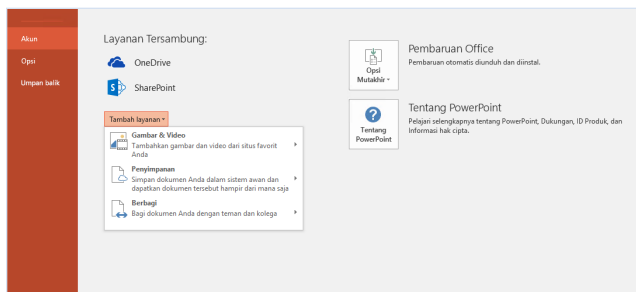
Akun

Opsi

Umpan balik

Layanan Tersambung:

OneDrive

SharePoint

Tambah layanan ▾

Gambar & Video
Tambahkan gambar dan video dari situs favorit Anda

Penyimpanan
Simpan dokumen Anda dalam sistem awan dan dapatkan dokumen tersebut hampir dari mana saja

Berbagi
Bagi dokumen Anda dengan teman dan kolega

Opsi Mutakhir ▾

Pembaruan Office
Pembaruan otomatis diunduh dan diinstal.

Tentang PowerPoint

Tentang PowerPoint
Pelajari selengkapnya tentang PowerPoint, Dukungan, ID Produk, dan Informasi hak cipta.